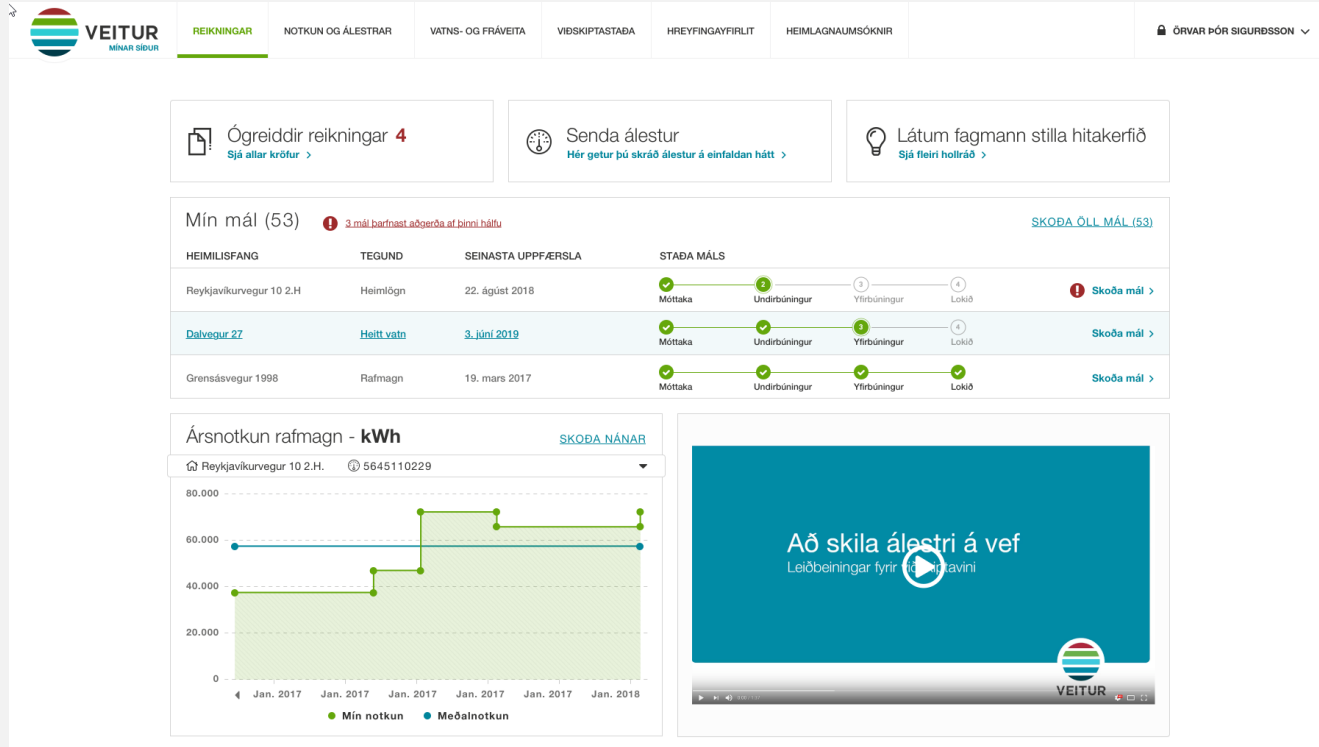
VEITUR
MÍNAR SÍÐUR

REIKNINGAR | NOTKUN OG ÁLESTRAR | VATNS- OG FRÁVEITA | VIÐSKIPTASTAÐA | HREYFINGAYFIRLIT | HEIMLAGNAUMSÓKNIR

ÖRVAR ÞÓR SIGURÐSSON

Ógreiddir reikningar 4
Sjá allar kröfur

Senda álestur
Hér getur þú skráð álestur á einfaldan hátt

Látum fagmann stilla hitakerfið
Sjá fleiri hollráð

Mín mál (53)
3 mál þarfnast aðgerða af þinni hálfu
SKOÐA ÖLL MÁL (53)

| HEIMILISFANG | TEGUND | SEINASTA UPPFÆRSLA | STAÐA MÁLS | |
|---|---|---|---|---|
| Reykjavíkurvegur 10 2.H | Heimlögn | 22. ágúst 2018 | Móttaka, 2 Undirbúningur, 3 Yfirbúningur, 4 Lokið | Skoða mál |
| Dalvegur 27 | Heitt vatn | 3. júní 2019 | Móttaka, Undirbúningur, 3 Yfirbúningur, 4 Lokið | Skoða mál |
| Grensásvegur 1998 | Rafmagn | 19. mars 2017 | Móttaka, Undirbúningur, Yfirbúningur, Lokið | Skoða mál |

Ársnotkun rafmagn - kWh
SKOÐA NÁNAR
Reykjavíkurvegur 10 2.H.
5645110229

80.000
60.000
40.000
20.000
0
Jan. 2017 Jan. 2017 Jan. 2017 Jan. 2017 Jan. 2017 Jan. 2018
Mín notkun
Meðalnotkun

Að skila álestri á vef
Leiðbeiningar fyrir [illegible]tavini
VEITUR